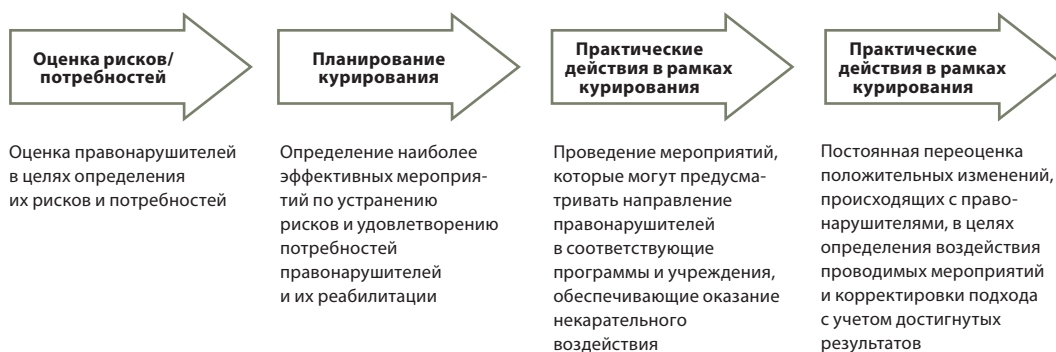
Оценка рисков/ потребностей

Оценка правонарушителей в целях определения их рисков и потребностей

Планирование курирования

Определение наиболее эффективных мероприятий по устранению рисков и удовлетворению потребностей правонарушителей и их реабилитации

Практические действия в рамках курирования

Проведение мероприятий, которые могут предусматривать направление правонарушителей в соответствующие программы и учреждения, обеспечивающие оказание некарательного воздействия

Практические действия в рамках курирования

Постоянная переоценка положительных изменений, происходящих с правонарушителями, в целях определения воздействия проводимых мероприятий и корректировки подхода с учетом достигнутых результатов